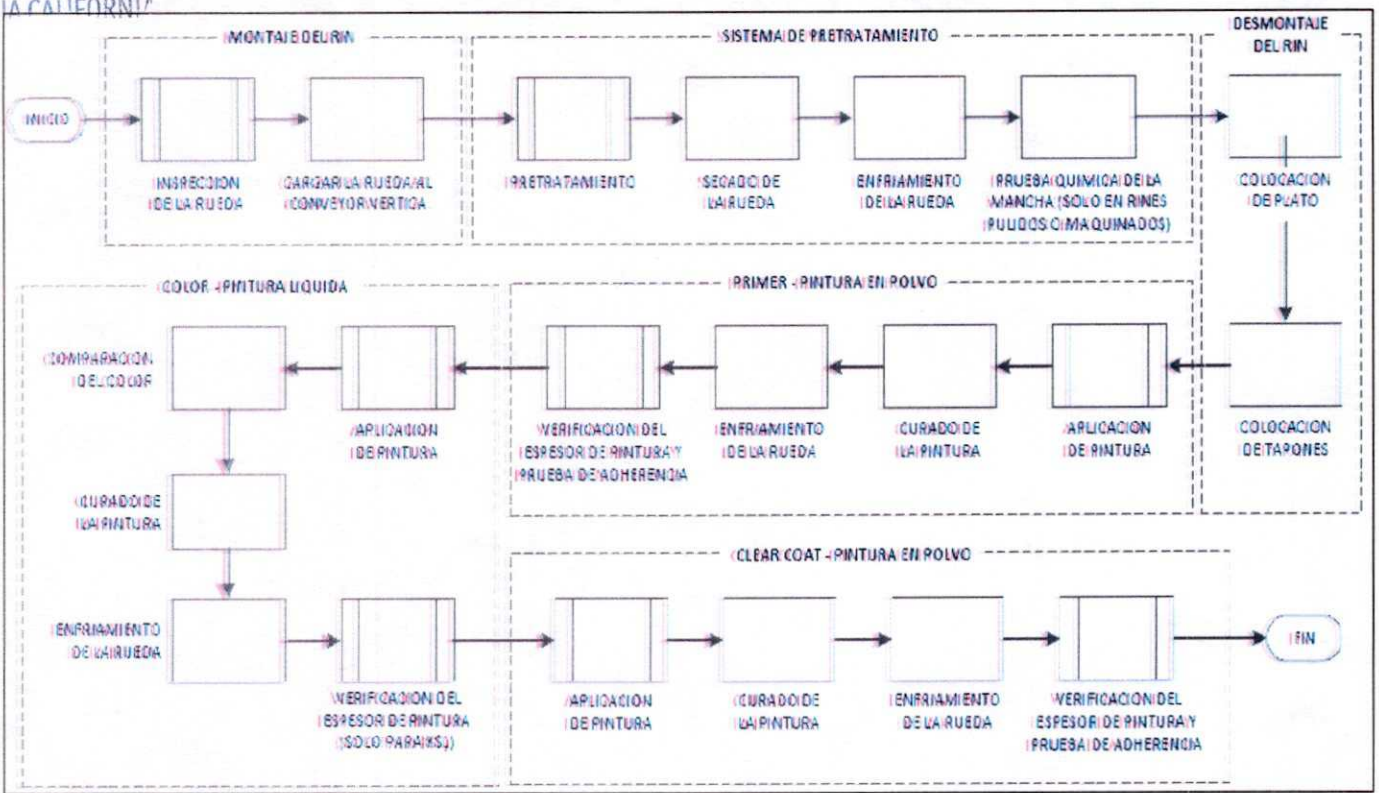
JA CALIFORNI

MONTAJE DE RIN

SISTEMA DE PRETRATAMIENTO

DESMONTAJE DEL RIN

INICIO

INSPECCION DE LA RUEDA

CARGAR LA RUEDA AL CONVEYOR VERTICA

PRETRATAMIENTO

SECADO DE LA RUEDA

ENFRIAMIENTO DE LA RUEDA

PRUEBA QUIMICA DE LA MANCHA (SOLO EN RINES PULIDOS O MAQUINADOS)

COLOCACION DE PLATO

COLOR - PINTURA LIQUIDA

PRIMER - PINTURA EN POLVO

COMPARACION DEL COLOR

APLICACION DE PINTURA

VERIFICACION DEL ESPESOR DE PINTURA Y PRUEBA DE ADHERENCIA

ENFRIAMIENTO DE LA RUEDA

CURADO DE LA PINTURA

APLICACION DE PINTURA

COLOCACION DE TAPONES

CURADO DE LA PINTURA

CLEAR COAT - PINTURA EN POLVO

ENFRIAMIENTO DE LA RUEDA

VERIFICACION DEL ESPESOR DE PINTURA (SOLO PARA KS)

APLICACION DE PINTURA

CURADO DE LA PINTURA

ENFRIAMIENTO DE LA RUEDA

VERIFICACION DEL ESPESOR DE PINTURA Y PRUEBA DE ADHERENCIA

FIN